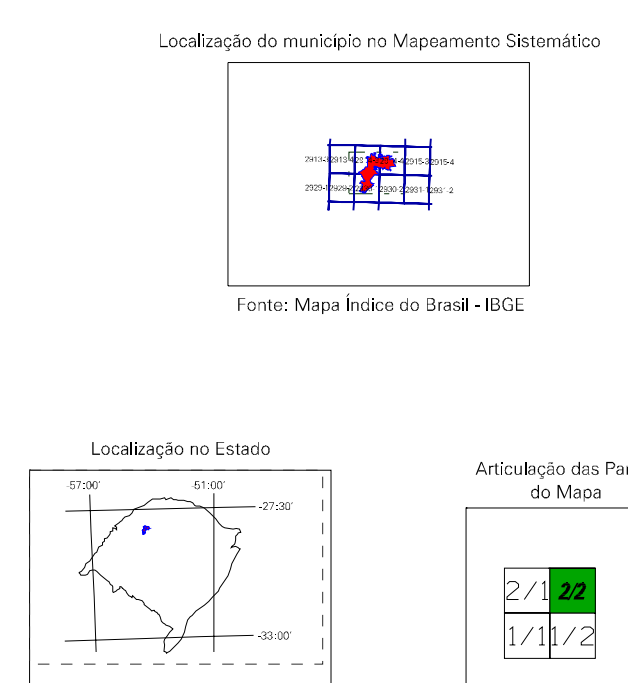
Localização do município no Mapeamento Sistemático

2913-3 2913-4 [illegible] 2915-3 2915-4
2929-1 2929-2 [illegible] 2930-2 2931-1 2931-2

Fonte: Mapa Índice do Brasil - IBGE

Localização no Estado

-57:00'
-51:00'
-27:30'
-33:00'

Articulação das Par
do Mapa

| 2/1 | 2/2 |
|---|---|
| 1/1 | 1/2 |